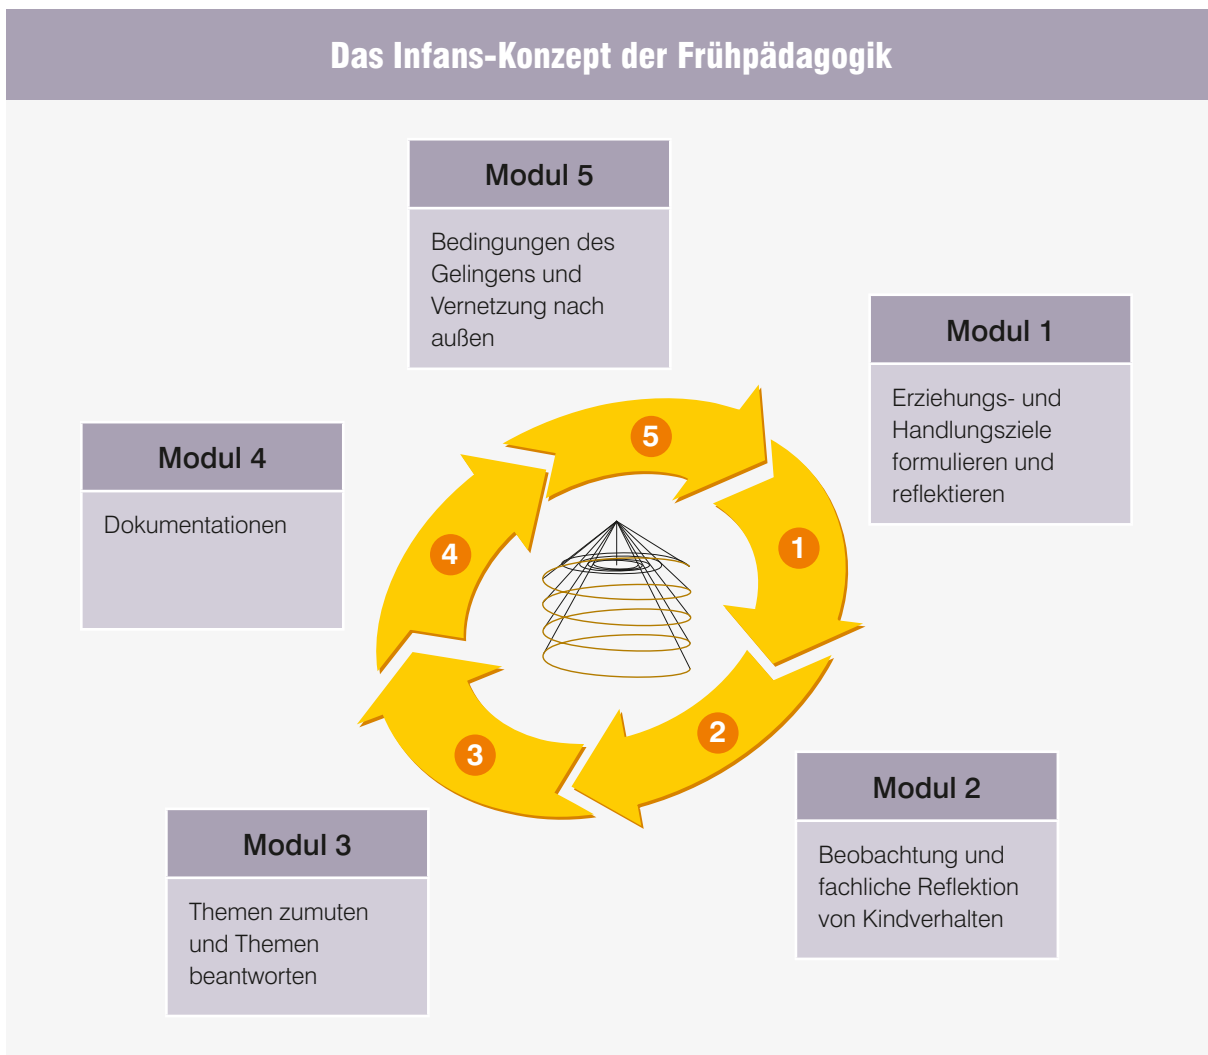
Das Infans-Konzept der Frühpädagogik

Modul 5

Bedingungen des Gelingens und Vernetzung nach außen

Modul 1

Erziehungs- und Handlungsziele formulieren und reflektieren

Modul 4

Dokumentationen

5

4

1

2

3

Modul 2

Beobachtung und fachliche Reflektion von Kindverhalten

Modul 3

Themen zumuten und Themen beantworten